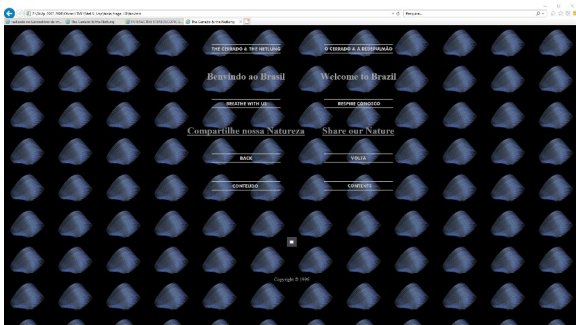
F:\Skillp 1997 2008\Sheet\TMF\Web 5 Live\Index Image 1\Base.htm

Pesquisar...

Iodização Em Sentimentos de ...

The Cerrado & the Nietlung

FICHA DE EXERCÍCIOS DE L...

The cerrado & the Nietlung

THE CERRADO & THE NIETLUNG

O CERRADO & A REDEMÃO

Benvindo ao Brasil

Welcome to Brazil

BREATHE WITH US

RESPIRE CONOSCO

Compartilhe nossa Natureza

Share our Nature

BACK

VOLTA

CONTEUDO

CONTENTS

Copyright © 1998